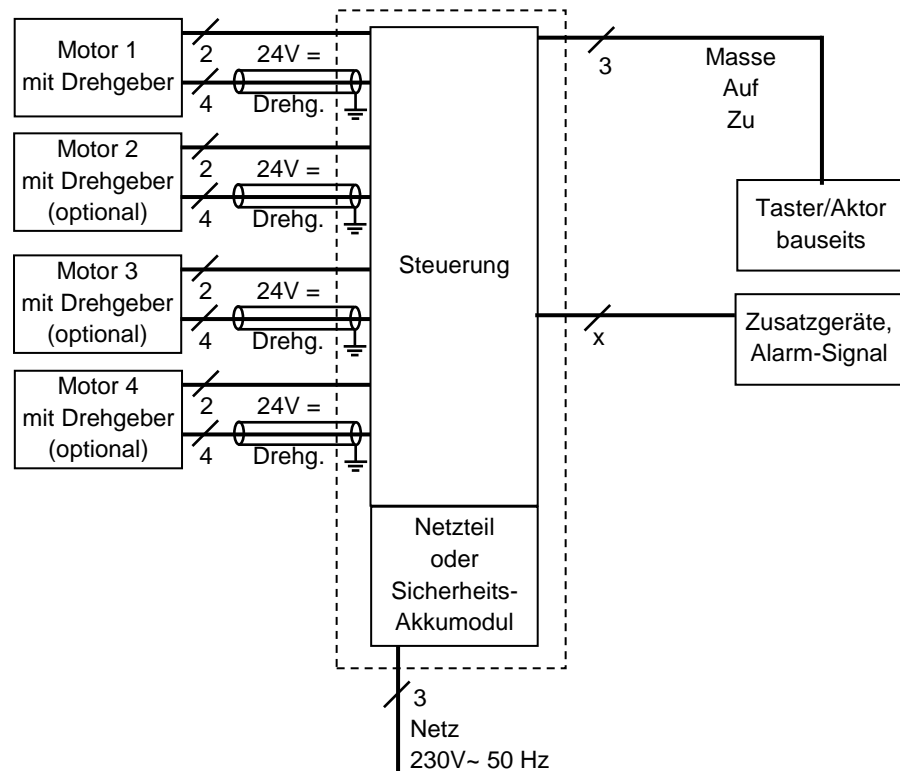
Motor 1
mit Drehgeber

2
24V =
4
Drehg.

Motor 2
mit Drehgeber
(optional)

2
24V =
4
Drehg.

Motor 3
mit Drehgeber
(optional)

2
24V =
4
Drehg.

Motor 4
mit Drehgeber
(optional)

2
24V =
4
Drehg.

Steuerung

3
Masse
Auf
Zu

Taster/Aktor
bauseits

x
Zusatzgeräte,
Alarm-Signal

Netzteil
oder
Sicherheits-
Akkumodul

3
Netz
230V~ 50 Hz